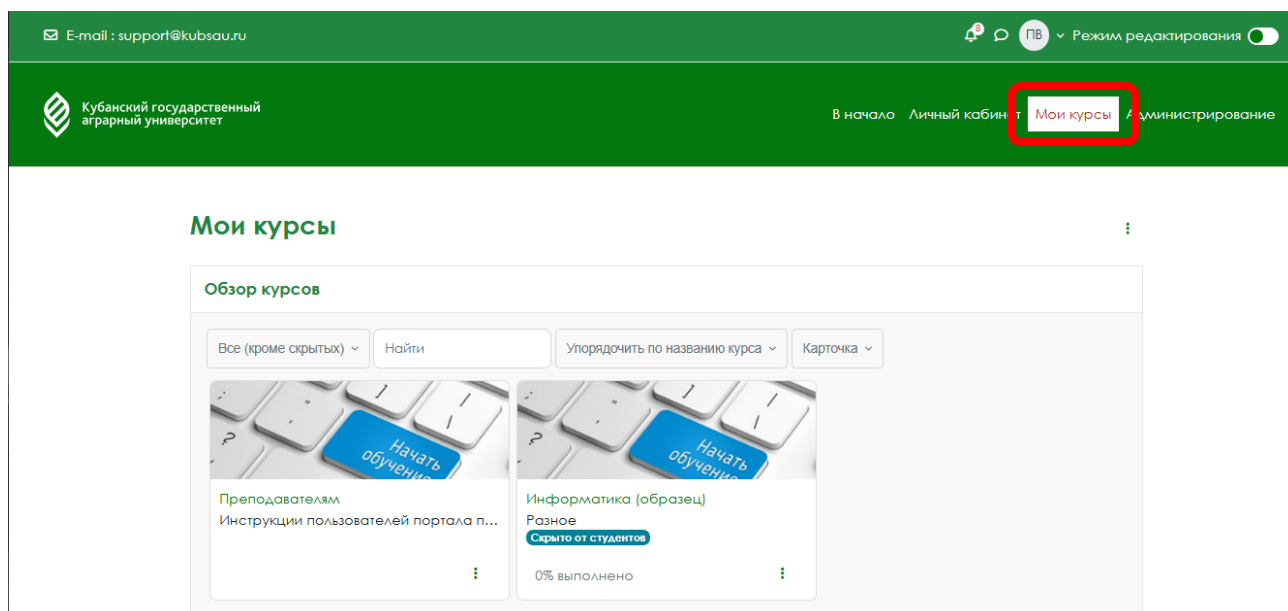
E-mail : support@kubsau.ru

8 ПВ Режим редактирования

Кубанский государственный аграрный университет

В начало Личный кабинет Мои курсы Администрирование

Мои курсы

Обзор курсов

Все (кроме скрытых) Найти Упорядочить по названию курса Карточка

Начать обучение

Преподавателям
Инструкции пользователей портала п...

Начать обучение

Информатика (образец)
Разное
Скрыто от студентов

0% выполнено